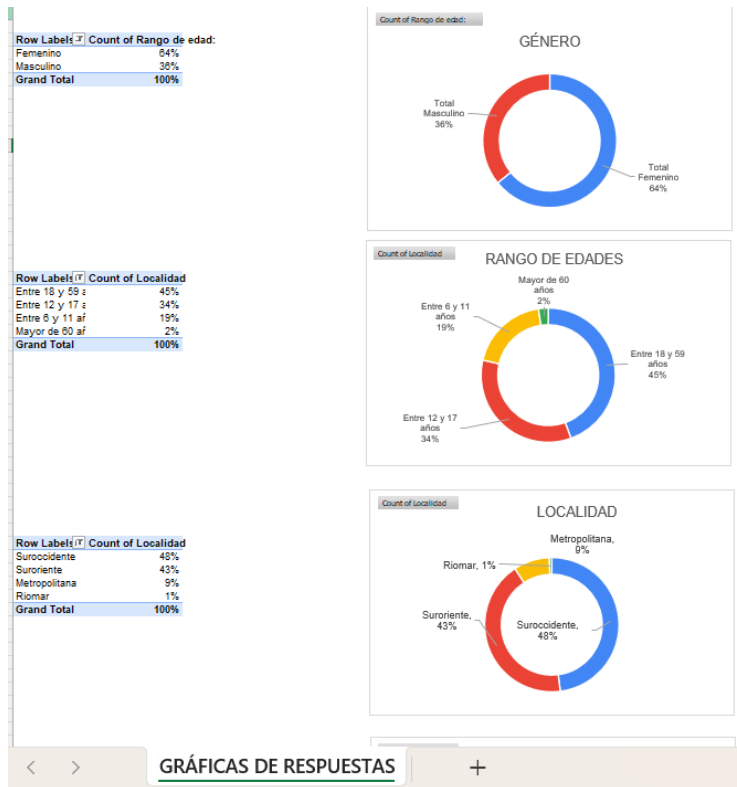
| Row Labels | Count of Rango de edad: |
|---|---|
| Femenino | 64% |
| Masculino | 36% |
| Grand Total | 100% |

Count of Rango de edad:

GÉNERO

Total Masculino 36%

Total Femenino 64%

| Row Labels | Count of Localidad |
|---|---|
| Entre 18 y 59 a | 45% |
| Entre 12 y 17 a | 34% |
| Entre 6 y 11 añ | 19% |
| Mayor de 60 añ | 2% |
| Grand Total | 100% |

Count of Localidad

RANGO DE EDADES

Mayor de 60 años 2%

Entre 6 y 11 años 19%

Entre 18 y 59 años 45%

Entre 12 y 17 años 34%

| Row Labels | Count of Localidad |
|---|---|
| Surocidente | 48% |
| Suroriente | 43% |
| Metropolitana | 9% |
| Riomar | 1% |
| Grand Total | 100% |

Count of Localidad

LOCALIDAD

Metropolitana, 9%

Riomar, 1%

Suroriente, 43%

Surocidente, 48%

GRÁFICAS DE RESPUESTAS

+